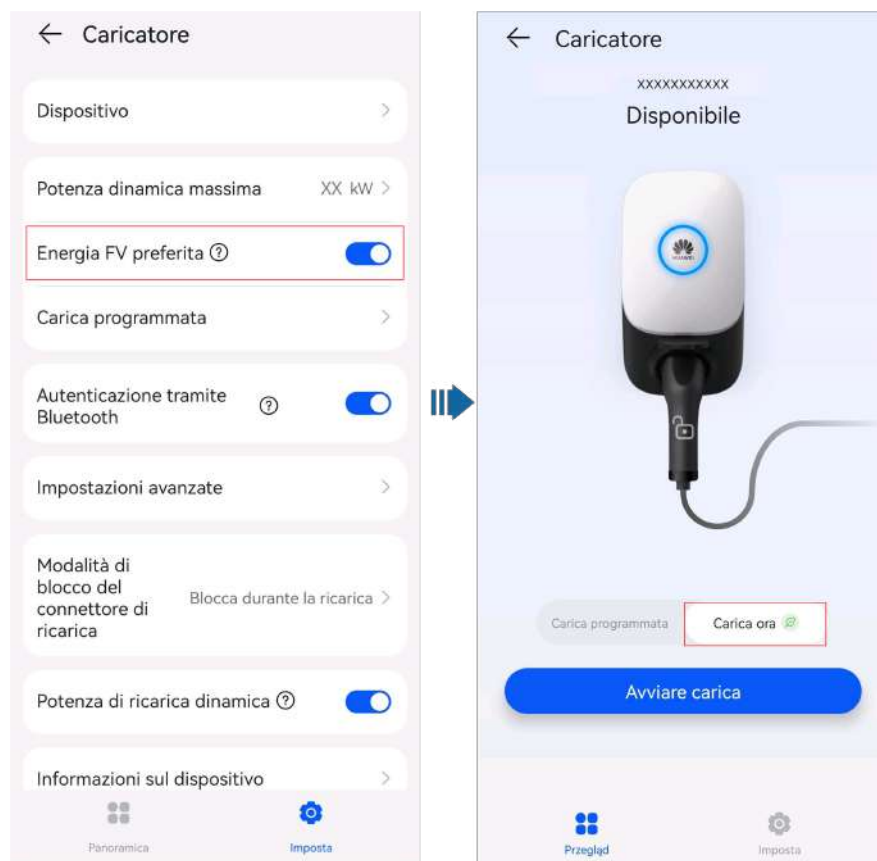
← Caricatore

Dispositivo

Potenza dinamica massima XX kW

Energia FV preferita

Carica programmata

Autenticazione tramite Bluetooth

Impostazioni avanzate

Modalità di blocco del connettore di ricarica Blocca durante la ricarica

Potenza di ricarica dinamica

Informazioni sul dispositivo

Panoramica Imposta

← Caricatore

XXXXXXXXXXX

Disponibile

HUAWEI

Carica programmata Carica ora

Avviare carica

Przegląd Imposta